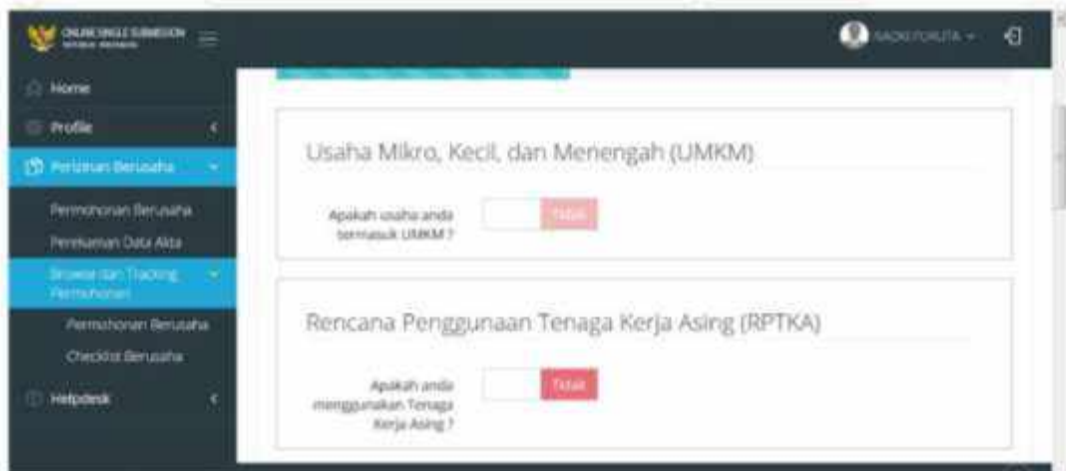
ONLINE SINGLE SUBMISSION
REPUBLIK INDONESIA

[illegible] ▾

Home
Profile
Perizinan Berusaha
Permohonan Berusaha
Perekaman Data Akta
Browse dan Tracking Permohonan
Permohonan Berusaha
Checklist Berusaha
Helpdesk

Usaha Mikro, Kecil, dan Menengah (UMKM)

Apakah usaha anda termasuk UMKM ?

Tidak

Rencana Penggunaan Tenaga Kerja Asing (RPTKA)

Apakah anda menggunakan Tenaga Kerja Asing ?

Tidak